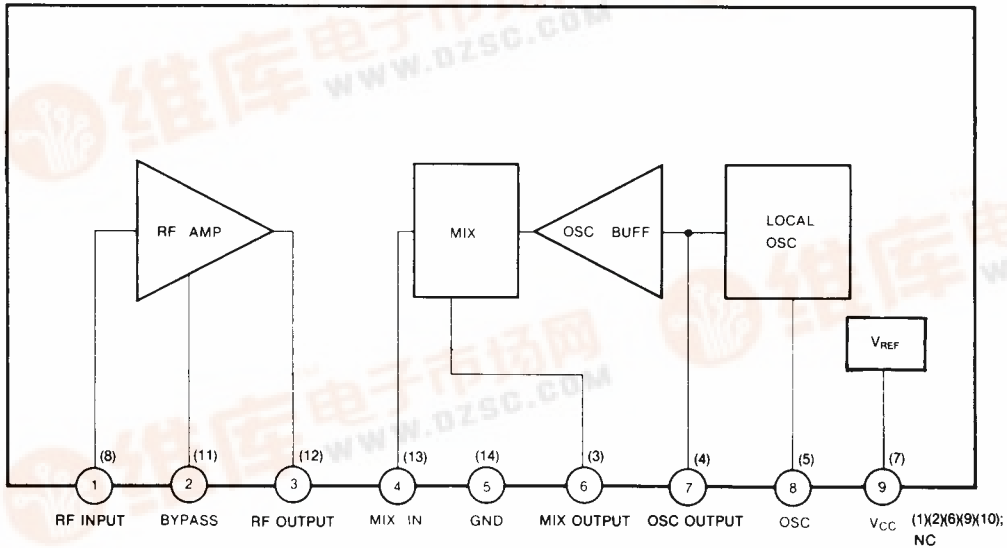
维库电子市场网
WWW.DZSC.COM

RF AMP

MIX

OSC BUFF

LOCAL OSC

$V_{REF}$

(8)
1
RF INPUT

(11)
2
BYPASS

(12)
3
RF OUTPUT

(13)
4
MIX IN

(14)
5
GND

(3)
6
MIX OUTPUT

(4)
7
OSC OUTPUT

(5)
8
OSC

(7)
9
$V_{CC}$

(1)(2)(6)(9)(10); NC

维库电子市场网
WWW.DZSC.COM